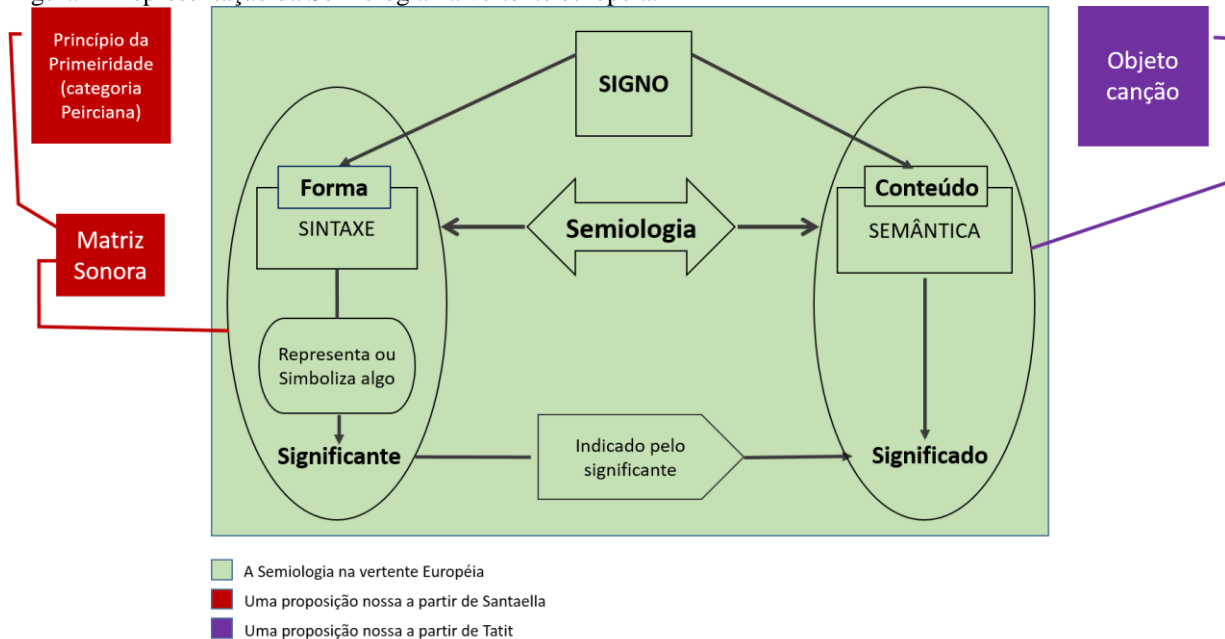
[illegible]

Princípio da Primeiridade (categoria Peirciana)

Objeto canção

SIGNO

Forma

SINTAXE

Semiologia

Conteúdo

SEMÂNTICA

Matriz Sonora

Representa ou Simboliza algo

Significante

Indicado pelo significante

Significado

A Semiologia na vertente Européia

Uma proposição nossa a partir de Santaella

Uma proposição nossa a partir de Tatit